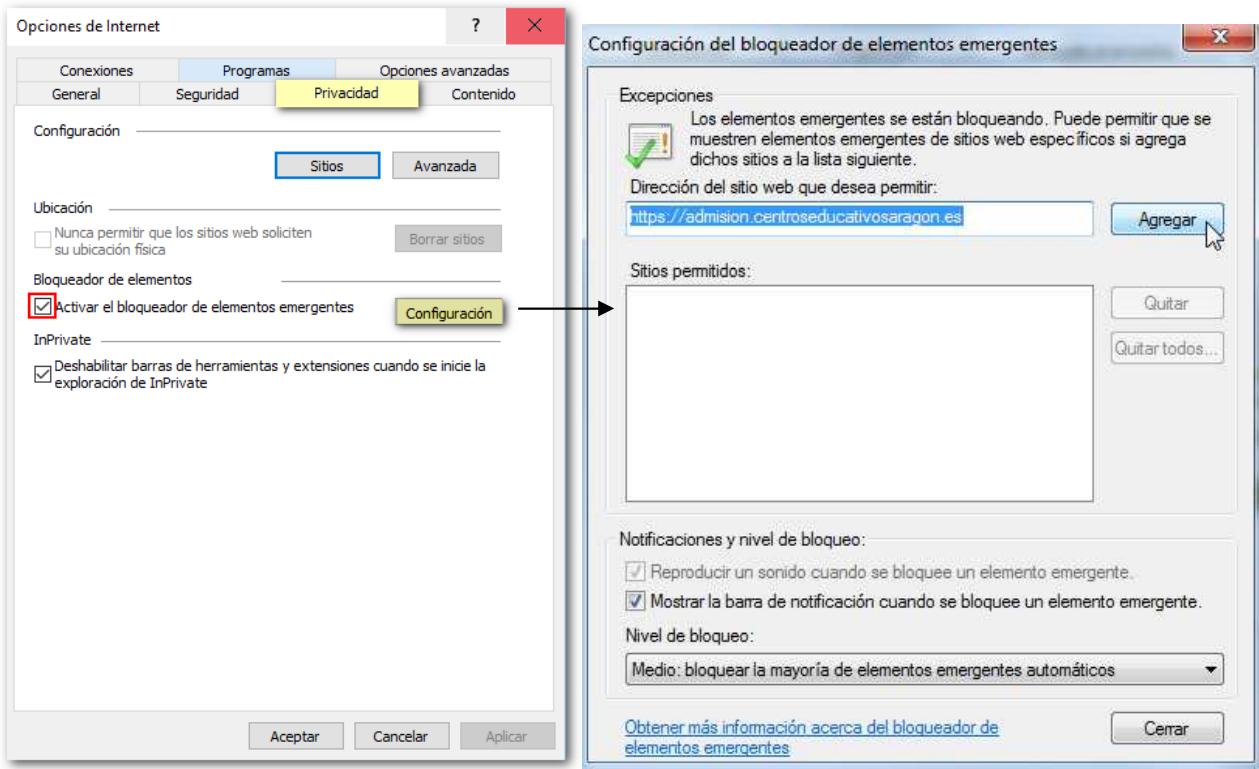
Opciones de Internet
?
Conexiones
Programas
Opciones avanzadas
General
Seguridad
Privacidad
Contenido
Configuración
Sitios
Avanzada
Ubicación
Nunca permitir que los sitios web soliciten su ubicación física
Borrar sitios
Bloqueador de elementos
Activar el bloqueador de elementos emergentes
Configuración
InPrivate
Deshabilitar barras de herramientas y extensiones cuando se inicie la exploración de InPrivate
Aceptar
Cancelar
Aplicar

Configuración del bloqueador de elementos emergentes
Excepciones
Los elementos emergentes se están bloqueando. Puede permitir que se muestren elementos emergentes de sitios web específicos si agrega dichos sitios a la lista siguiente.
Dirección del sitio web que desea permitir:
https://admision.centroseducativosaragon.es
Agregar
Sitios permitidos:
Quitar
Quitar todos...
Notificaciones y nivel de bloqueo:
Reproducir un sonido cuando se bloquee un elemento emergente.
Mostrar la barra de notificación cuando se bloquee un elemento emergente.
Nivel de bloqueo:
Medio: bloquear la mayoría de elementos emergentes automáticos
Obtener más información acerca del bloqueador de elementos emergentes
Cerrar